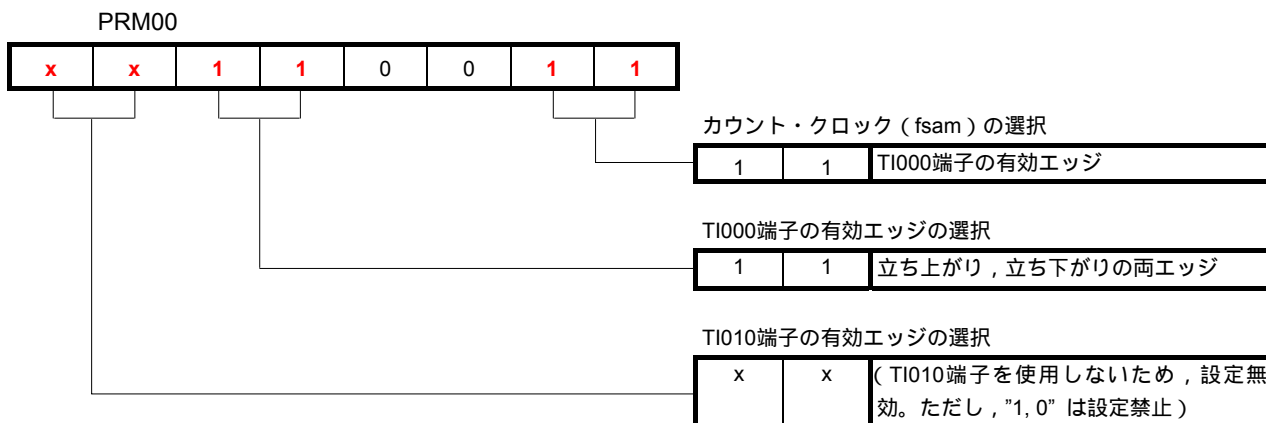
PRM00

| x | x | 1 | 1 | 0 | 0 | 1 | 1 |
|---|---|---|---|---|---|---|---|

カウント・クロック(fsam)の選択

| 1 | 1 | TI000端子の有効エッジ |
|---|---|---|

TI000端子の有効エッジの選択

| 1 | 1 | 立ち上がり,立ち下がりの両エッジ |
|---|---|---|

TI010端子の有効エッジの選択

| x | x | (TI010端子を使用しないため,設定無効。ただし,"1, 0" は設定禁止) |
|---|---|---|